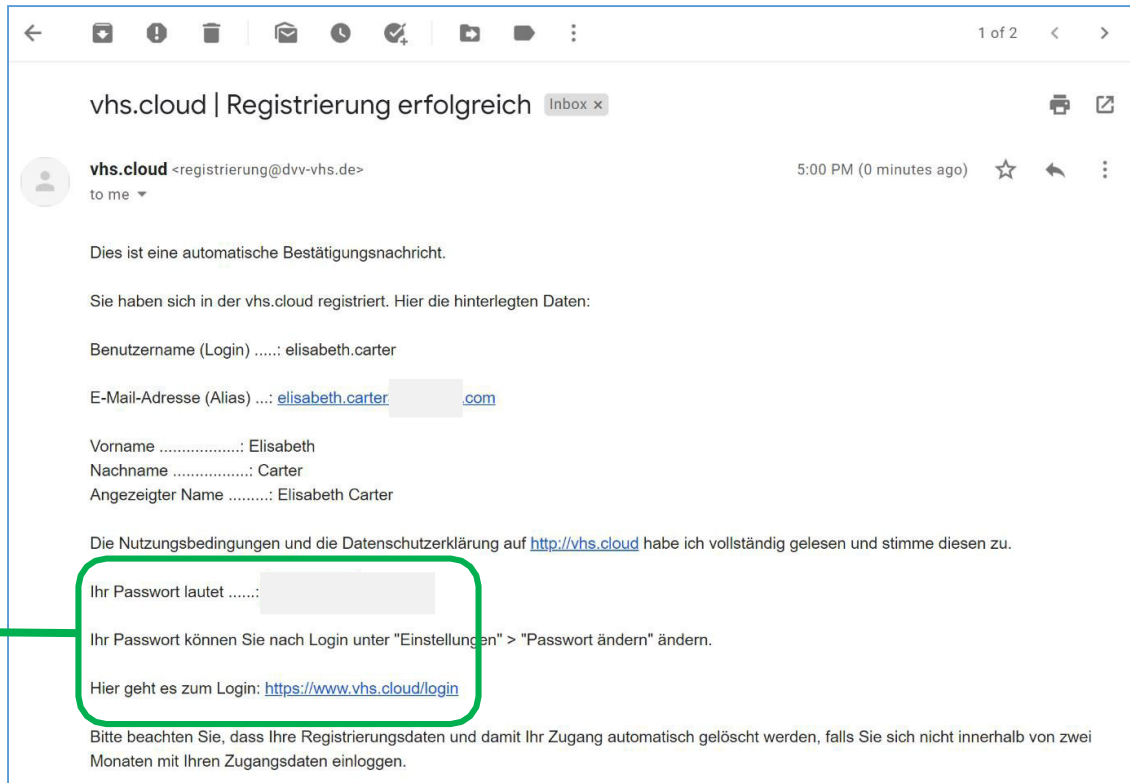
1 of 2

vhs.cloud | Registrierung erfolgreich Inbox ×

vhs.cloud <registrierung@dvv-vhs.de>
to me

5:00 PM (0 minutes ago)

Dies ist eine automatische Bestätigungsnachricht.

Sie haben sich in der vhs.cloud registriert. Hier die hinterlegten Daten:

Benutzername (Login) .....: elisabeth.carter

E-Mail-Adresse (Alias) ...: elisabeth.carter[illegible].com

Vorname ..................: Elisabeth
Nachname .................: Carter
Angezeigter Name .........: Elisabeth Carter

Die Nutzungsbedingungen und die Datenschutzerklärung auf http://vhs.cloud habe ich vollständig gelesen und stimme diesen zu.

Ihr Passwort lautet ......: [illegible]

Ihr Passwort können Sie nach Login unter "Einstellungen" > "Passwort ändern" ändern.

Hier geht es zum Login: https://www.vhs.cloud/login

Bitte beachten Sie, dass Ihre Registrierungsdaten und damit Ihr Zugang automatisch gelöscht werden, falls Sie sich nicht innerhalb von zwei Monaten mit Ihren Zugangsdaten einloggen.